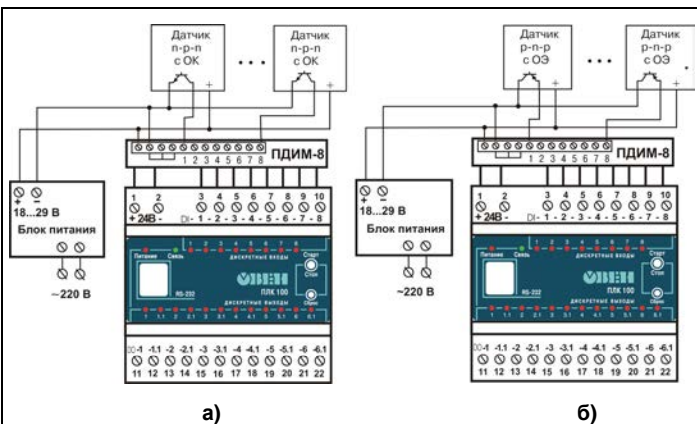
Датчик n-p-n с ОК

Датчик n-p-n с ОК

+

+

ПДИМ-8

1 2 3 4 5 6 7 8

+ -

18...29 В

Блок питания

~220 В

1 2 3 4 5 6 7 8 9 10

+ 24В - DI- 1 - 2 - 3 - 4 - 5 - 6 - 7 - 8

Питание Связь ДИСКРЕТНЫЕ ВХОДЫ

ОВЕН ПЛК 100

RS-232

Старт Стоп Сброс

ДИСКРЕТНЫЕ ВЫХОДЫ

DO-1 -1.1 -2 -2.1 -3 -3.1 -4 -4.1 -5 -5.1 -6 -6.1

11 12 13 14 15 16 17 18 19 20 21 22

а)

Датчик p-n-p с ОЭ

Датчик p-n-p с ОЭ

+

+

ПДИМ-8

1 2 3 4 5 6 7 8

+ -

18...29 В

Блок питания

~220 В

1 2 3 4 5 6 7 8 9 10

+ 24В - DI- 1 - 2 - 3 - 4 - 5 - 6 - 7 - 8

Питание Связь ДИСКРЕТНЫЕ ВХОДЫ

ОВЕН ПЛК 100

RS-232

Старт Стоп Сброс

ДИСКРЕТНЫЕ ВЫХОДЫ

DO-1 -1.1 -2 -2.1 -3 -3.1 -4 -4.1 -5 -5.1 -6 -6.1

11 12 13 14 15 16 17 18 19 20 21 22

б)